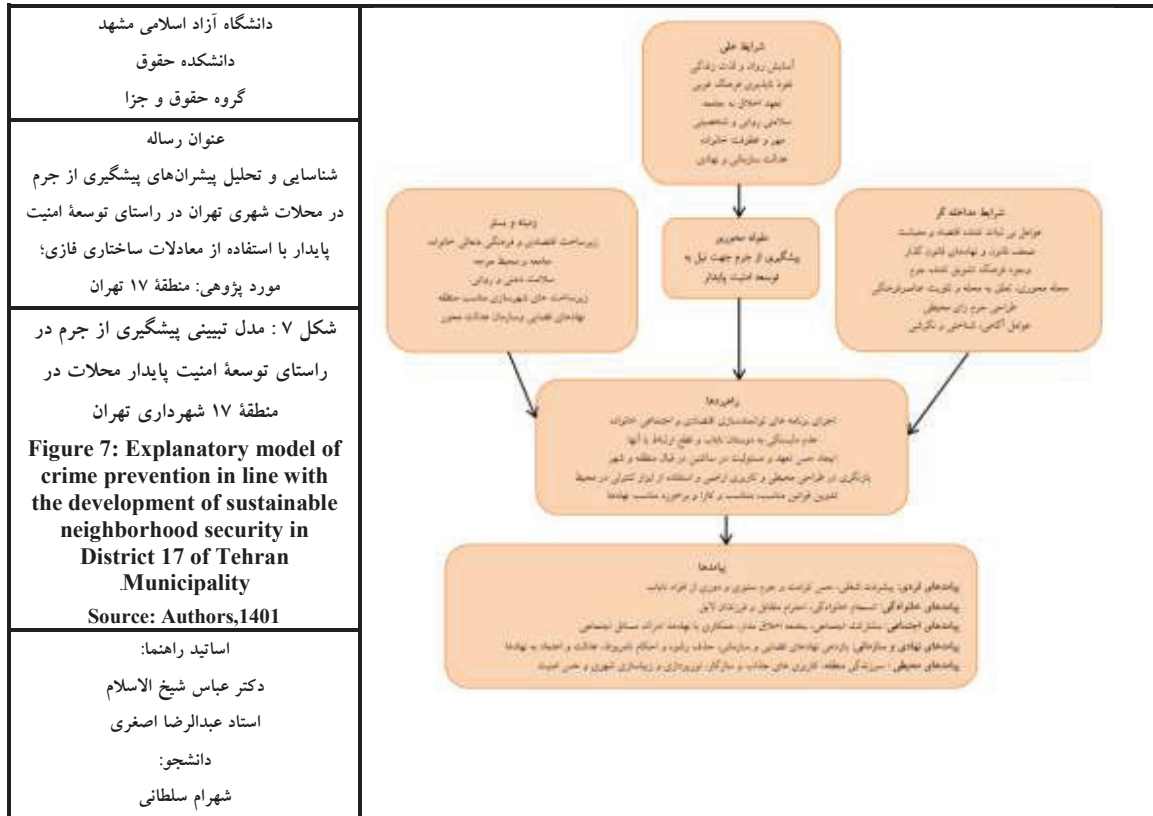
دانشگاه آزاد اسلامی مشهد
دانشکده حقوق
گروه حقوق و جزا

عنوان رساله
شناسایی و تحلیل پیشران‌های پیشگیری از جرم در محلات شهری تهران در راستای توسعهٔ امنیت پایدار با استفاده از معادلات ساختاری فازی؛ مورد پژوهی: منطقهٔ ۱۷ تهران

شکل ۷ : مدل تبیینی پیشگیری از جرم در راستای توسعهٔ امنیت پایدار محلات در منطقهٔ ۱۷ شهرداری تهران

Figure 7: Explanatory model of crime prevention in line with the development of sustainable neighborhood security in District 17 of Tehran Municipality.

Source: Authors,1401

اساتید راهنما:
دکتر عباس شیخ الاسلام
استاد عبدالرضا اصغری
دانشجو:
شهرام سلطانی

شرایط علی
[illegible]

زمینه و بستر
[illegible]

مقوله محوری
پیشگیری از جرم جهت نیل به توسعه امنیت پایدار

شرایط مداخله گر
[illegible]

راهبردها
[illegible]

پیامدها
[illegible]